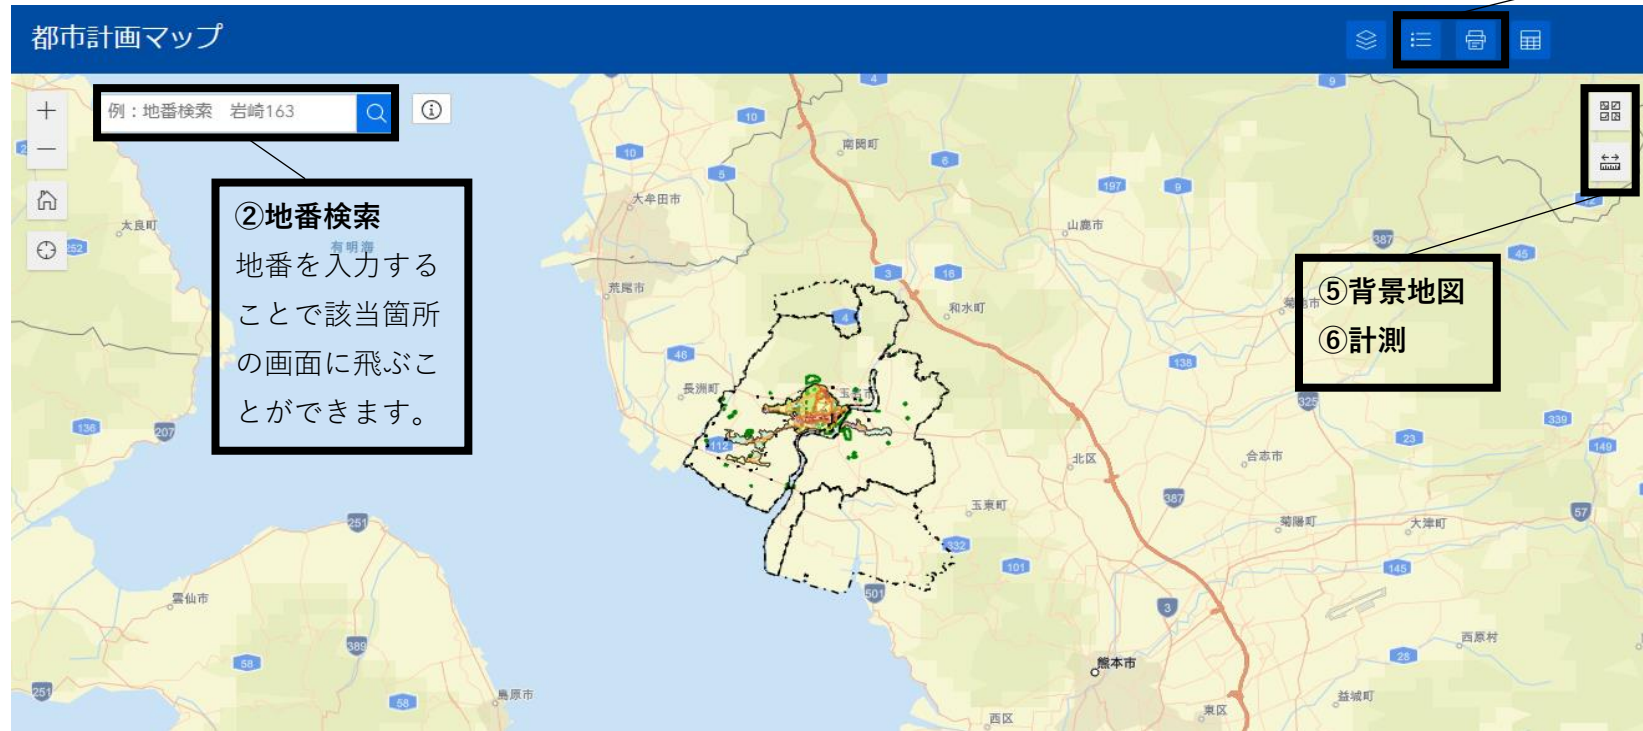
都市計画マップ

例：地番検索　岩崎163

②地番検索
地番を入力することで該当箇所の画面に飛ぶことができます。

⑤背景地図
⑥計測

有明海
大牟田市
南関町
山鹿市
荒尾市
和水町
長洲町
玉名市
玉東町
北区
合志市
菊陽町
大津町
菊池市
熊本市
西区
東区
益城町
西原村
大良町
雲仙市
島原市

4
9
10
10
6
5
197
9
387
45
3
16
4
46
138
325
339
23
149
136
207
112
387
57
251
332
101
145
501
3
58
389
28
251
58